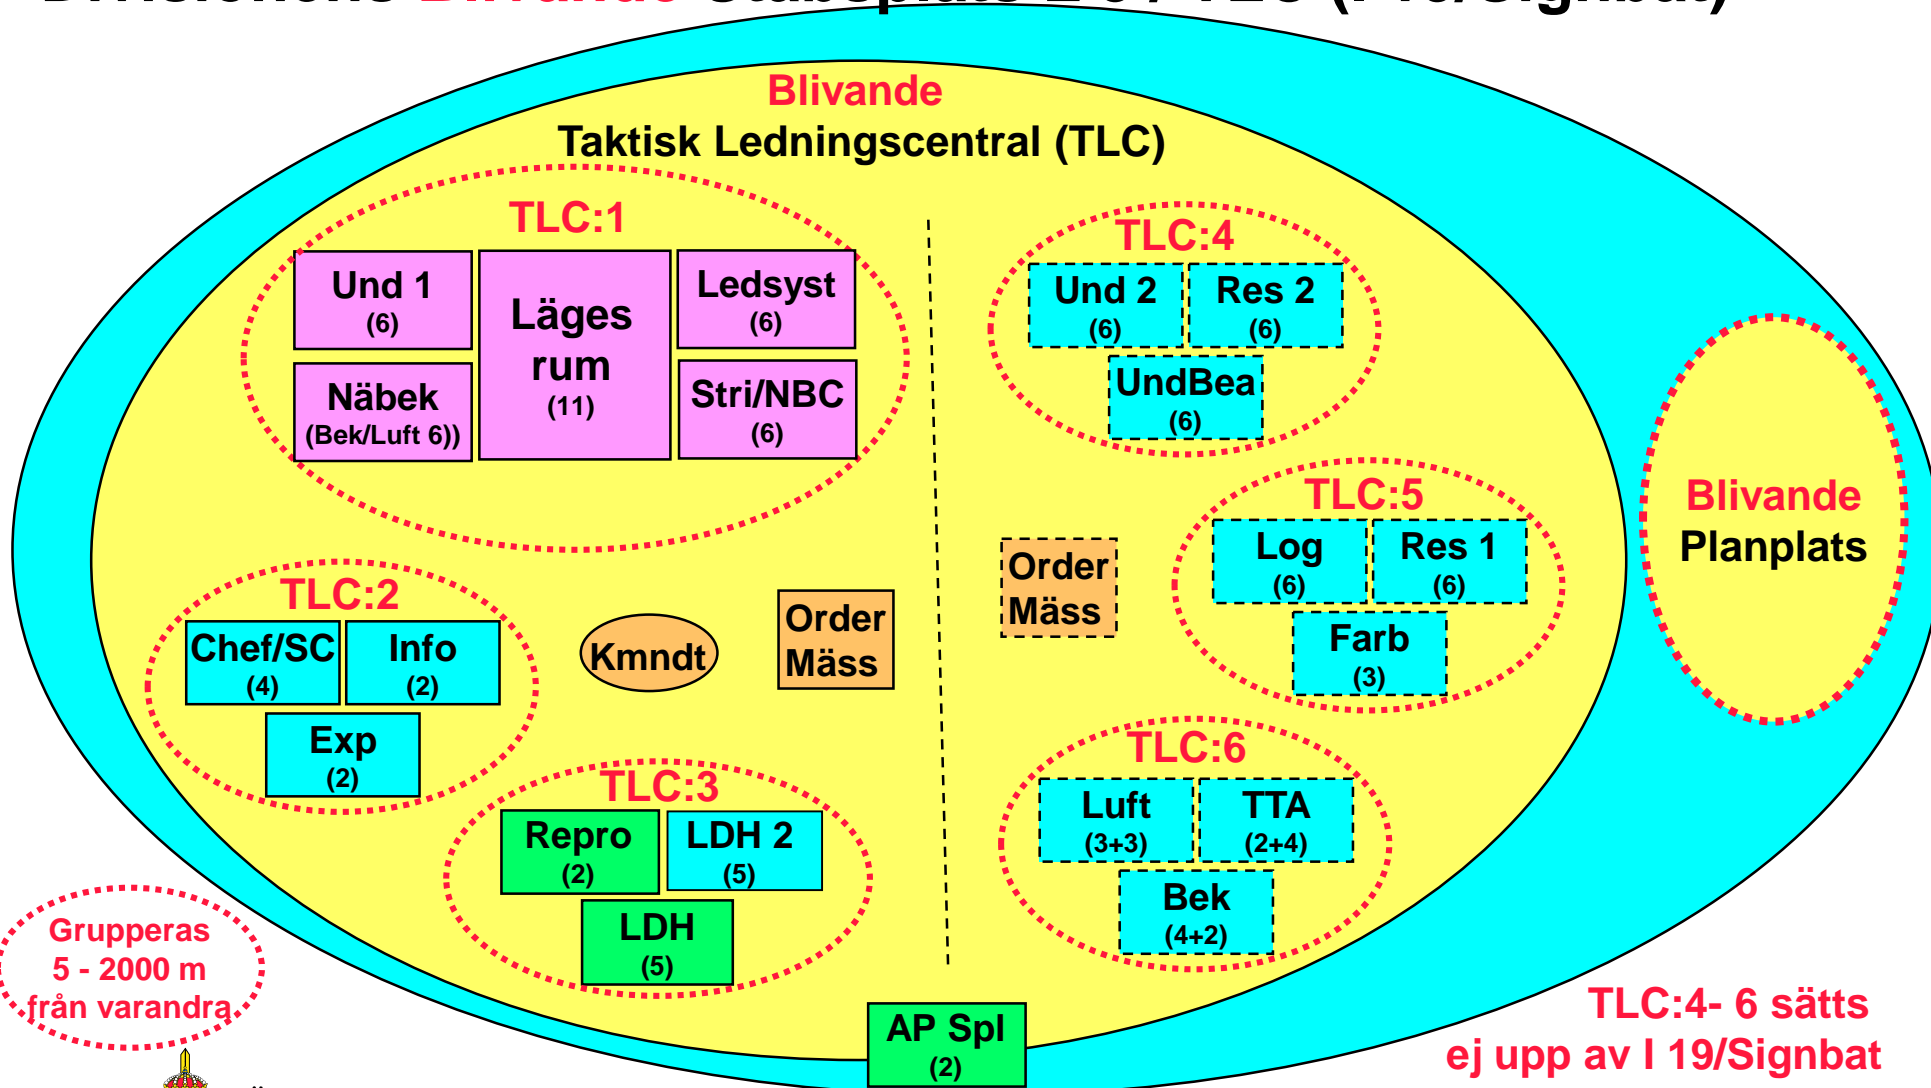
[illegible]

Blivande

Taktisk Ledningscentral (TLC)

TLC:1

Und 1
(6)

Läges rum
(11)

Ledsyst
(6)

Näbek
(Bek/Luft 6))

Stri/NBC
(6)

TLC:4

Und 2
(6)

Res 2
(6)

UndBea
(6)

Blivande
Planplats

TLC:5

Log
(6)

Res 1
(6)

Farb
(3)

Order
Mäss

TLC:2

Chef/SC
(4)

Info
(2)

Exp
(2)

Kmndt

Order
Mäss

TLC:3

Repro
(2)

LDH 2
(5)

LDH
(5)

TLC:6

Luft
(3+3)

TTA
(2+4)

Bek
(4+2)

Grupperas
5 - 2000 m
från varandra

AP Spl
(2)

TLC:4- 6 sätts
ej upp av I 19/Signbat